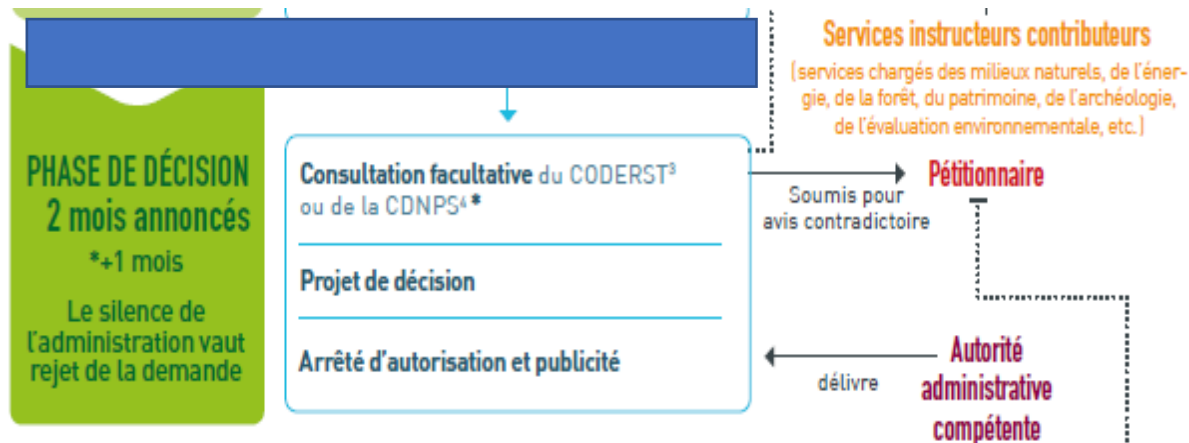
Services instructeurs contributeurs

(services chargés des milieux naturels, de l'énergie, de la forêt, du patrimoine, de l'archéologie, de l'évaluation environnementale, etc.)

PHASE DE DÉCISION
2 mois annoncés
*+1 mois

Le silence de l'administration vaut rejet de la demande

Consultation facultative du CODERST$^3$ ou de la CDNPS$^4$ *

Projet de décision

Arrêté d'autorisation et publicité

Soumis pour avis contradictoire

Pétitionnaire

délivre

Autorité administrative compétente